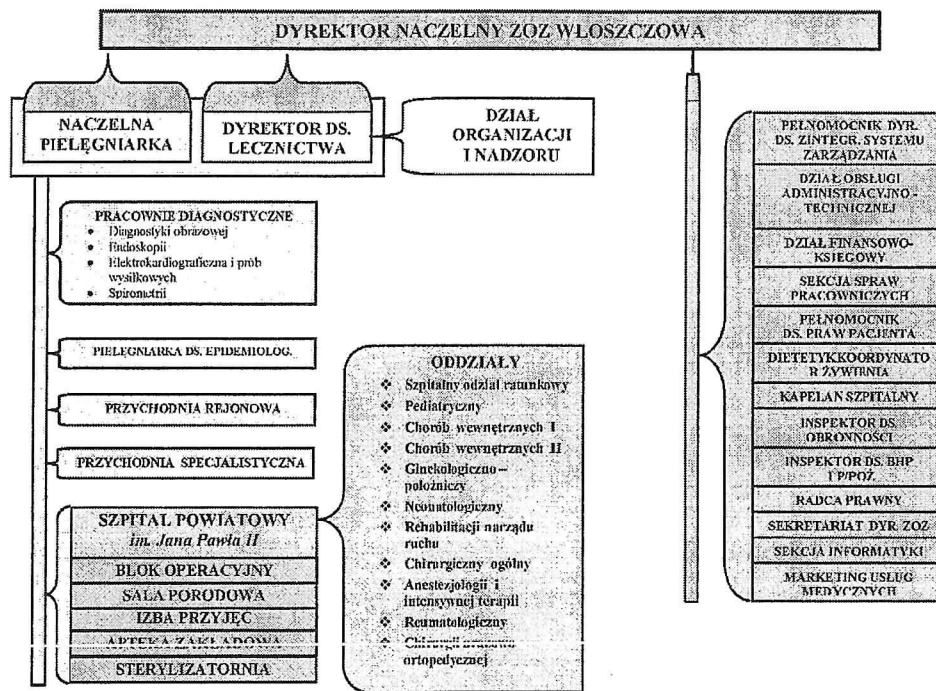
DYREKTOR NACZELNY ZOZ WŁOSZCZOWA

NACZELNA PIELĘGNIARKA

DYREKTOR DS. LECZNICTWA

DZIAŁ ORGANIZACJI I NADZORU

PRACOWNIE DIAGNOSTYCZNE
• Diagnostyki obrazowej
• Endoskopii
• Elektrokardiograficzna i prób wysiłkowych
• Spirometrii

PIELĘGNIARKA DS. EPIDEMIOLOG.

PRZYCHODNIA REJONOWA

PRZYCHODNIA SPECJALISTYCZNA

SZPITAL POWIATOWY im. Jana Pawła II

BLOK OPERACYJNY

SALA PORODOWA

IZBA PRZYJĘĆ

APTEKA ZAKŁADOWA

STERYLIZATORNIA

ODDZIAŁY
❖ Szpitalny oddział ratunkowy
❖ Pediatryczny
❖ Chorób wewnętrznych I
❖ Chorób wewnętrznych II
❖ Ginekologiczno – położniczy
❖ Neonatologiczny
❖ Rehabilitacji narządu ruchu
❖ Chirurgiczny ogólny
❖ Anestezjologii i intensywnej terapii
❖ Reumatologiczny
❖ Chirurgii urazowo ortopedycznej

PEŁNOMOCNIK DYR. DS. ZINTEGR. SYSTEMU ZARZĄDZANIA

DZIAŁ OBSŁUGI ADMINISTRACYJNO - TECHNICZNEJ

DZIAŁ FINANSOWO-KSIĘGOWY

SEKCJA SPRAW PRACOWNICZYCH

PEŁNOMOCNIK DS. PRAW PACJENTA

DIETETYKKOORDYNATOR ŻYWIENIA

KAPELAN SZPITALNY

INSPEKTOR DS. OBRONNOŚCI

INSPEKTOR DS. BHP I PPOŻ.

RADCA PRAWNY

SEKRETARIAT DYR. ZOZ

SEKCJA INFORMATYKI

MARKETING USŁUG MEDYCZNYCH